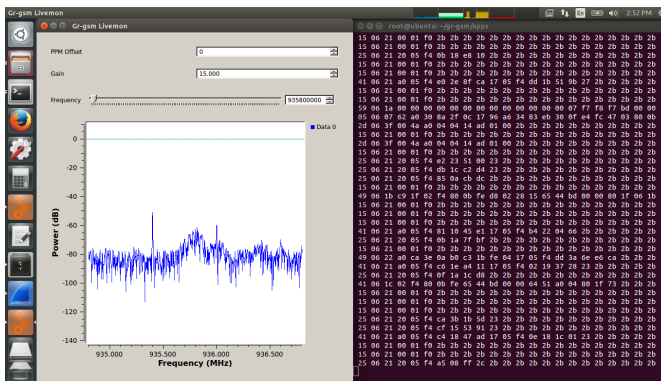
Gr-gsm Livemon
Gr-gsm Livemon
En 2:52 PM
root@ubuntu: ~/gr-gsm/apps
PPM Offset
0
Gain
15.000
Frequency
935800000
Data 0
0
-20
-40
-60
-80
-100
-120
-140
Power (dB)
935.000
935.500
936.000
936.500
Frequency (MHz)
15 06 21 00 01 f0 2b 2b 2b 2b 2b 2b 2b 2b 2b 2b 2b 2b 2b 2b 2b 2b 2b
15 06 21 00 01 f0 2b 2b 2b 2b 2b 2b 2b 2b 2b 2b 2b 2b 2b 2b 2b 2b 2b
25 06 21 20 05 f4 0b 18 e8 f9 2b 2b 2b 2b 2b 2b 2b 2b 2b 2b 2b 2b 2b
15 06 21 00 01 f0 2b 2b 2b 2b 2b 2b 2b 2b 2b 2b 2b 2b 2b 2b 2b 2b 2b
15 06 21 00 01 f0 2b 2b 2b 2b 2b 2b 2b 2b 2b 2b 2b 2b 2b 2b 2b 2b 2b
41 06 21 a0 05 f4 e0 2e 8f ca 17 05 f4 dd 1b 59 b7 2b 2b 2b 2b 2b 2b
15 06 21 00 01 f0 2b 2b 2b 2b 2b 2b 2b 2b 2b 2b 2b 2b 2b 2b 2b 2b 2b
15 06 21 00 01 f0 2b 2b 2b 2b 2b 2b 2b 2b 2b 2b 2b 2b 2b 2b 2b 2b 2b
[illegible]